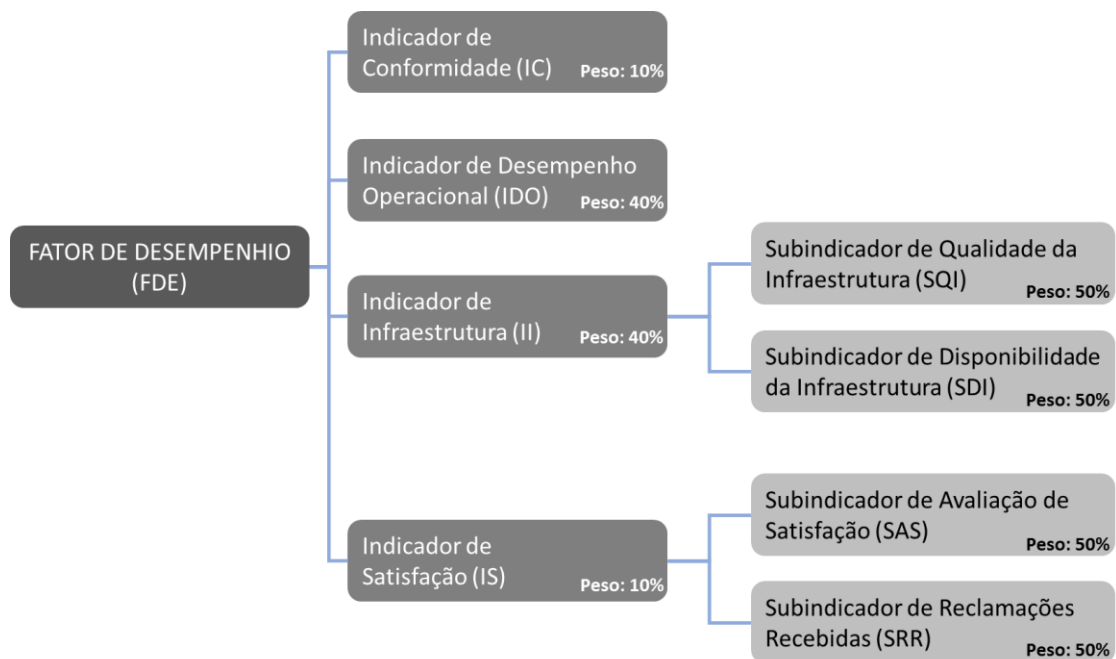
FATOR DE DESEMPENHIO (FDE)

Indicador de Conformidade (IC) Peso: 10%

Indicador de Desempenho Operacional (IDO) Peso: 40%

Indicador de Infraestrutura (II) Peso: 40%

Subindicador de Qualidade da Infraestrutura (SQI) Peso: 50%

Subindicador de Disponibilidade da Infraestrutura (SDI) Peso: 50%

Indicador de Satisfação (IS) Peso: 10%

Subindicador de Avaliação de Satisfação (SAS) Peso: 50%

Subindicador de Reclamações Recebidas (SRR) Peso: 50%